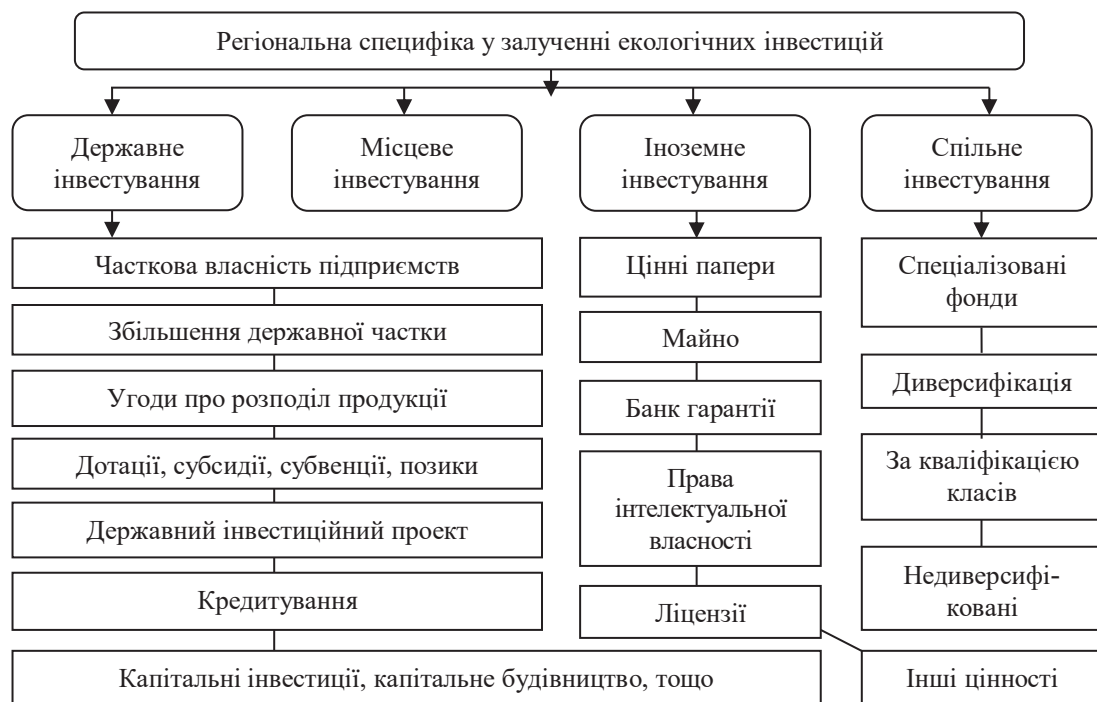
Регіональна специфіка у залученні екологічних інвестицій

Державне інвестування

Місцеве інвестування

Іноземне інвестування

Спільне інвестування

Часткова власність підприємств

Збільшення державної частки

Угоди про розподіл продукції

Дотації, субсидії, субвенції, позики

Державний інвестиційний проект

Кредитування

Цінні папери

Майно

Банк гарантії

Права інтелектуальної власності

Ліцензії

Спеціалізовані фонди

Диверсифікація

За кваліфікацією класів

Недиверсифі-ковані

Капітальні інвестиції, капітальне будівництво, тощо

Інші цінності